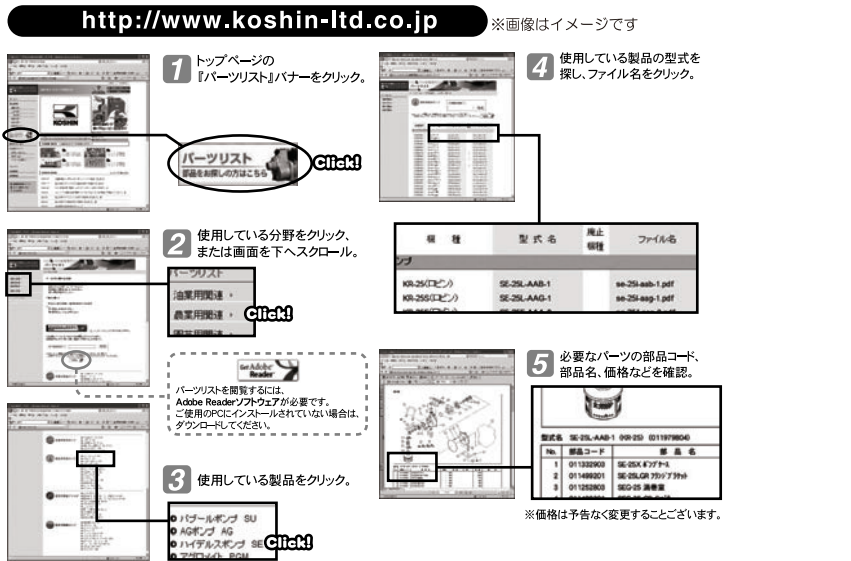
http://www.koshin-ltd.co.jp

※画像はイメージです

1 トップページの『パーツリスト』バナーをクリック。

パーツリスト
部品をお探しの方はこちら
Click!

2 使用している分野をクリック、または画面を下へスクロール。

パーツリスト
漁業用関連 ›
農業用関連 ›
Click!

Get Adobe Reader
パーツリストを閲覧するには、Adobe Readerソフトウェアが必要です。
ご使用のPCにインストールされていない場合は、ダウンロードしてください。

3 使用している製品をクリック。

パブールポンプ SU
AGポンプ AG
ハイデルスポンプ SE
Click!

4 使用している製品の型式を探し、ファイル名をクリック。

| 機種 | 型式名 | 廃止機種 | ファイル名 |
|---|---|---|---|
| KR-25(ロビン) | SE-25L-AAB-1 | | se-25l-aab-1.pdf |
| KR-25S(ロビン) | SE-25L-AAG-1 | | se-25l-aag-1.pdf |

5 必要なパーツの部品コード、部品名、価格などを確認。

型式名 SE-25L-AAB-1 (KR-25) (011979804)

| No. | 部品コード | 部品名 |
|---|---|---|
| 1 | 011332903 | SE-25X ポンプケース |
| 2 | 011499201 | SE-25LGR フランジ |
| 3 | 011252803 | SEG-25 羽根車 |

※価格は予告なく変更することございます。